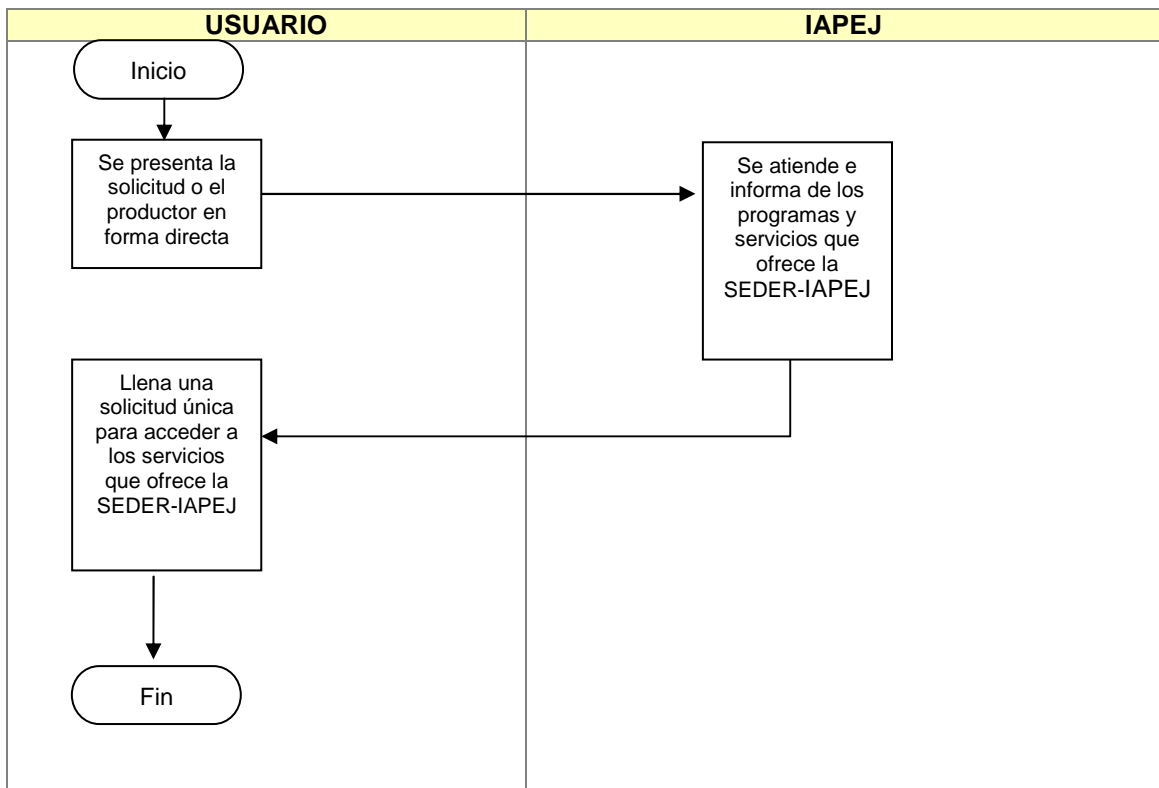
| USUARIO | IAPEJ |
|---|---|

Inicio

Se presenta la solicitud o el productor en forma directa

Se atiende e informa de los programas y servicios que ofrece la SEDER-IAPEJ

Llena una solicitud única para acceder a los servicios que ofrece la SEDER-IAPEJ

Fin